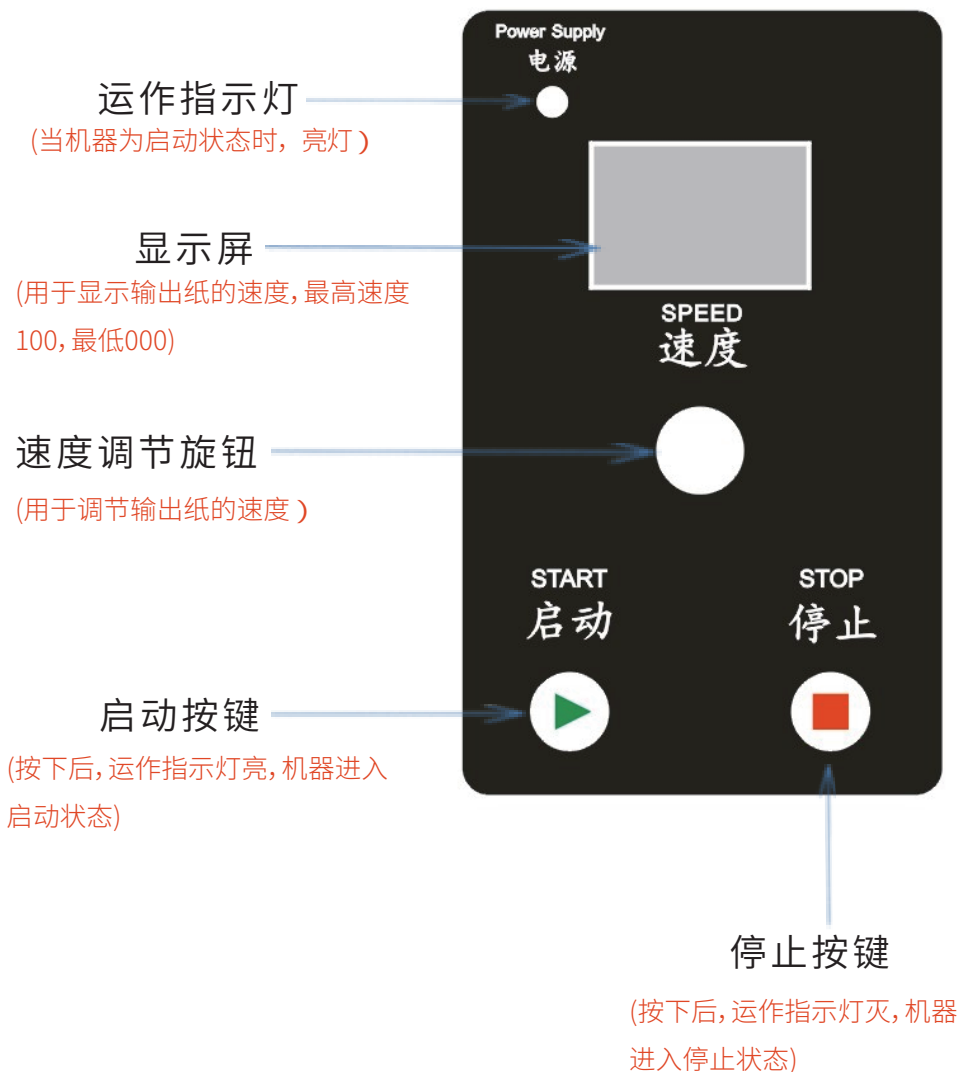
Power Supply
电源

运作指示灯
(当机器为启动状态时，亮灯 )

显示屏
(用于显示输出纸的速度,最高速度100,最低000)

SPEED
速度

速度调节旋钮
(用于调节输出纸的速度 )

START
启动

STOP
停止

启动按键
(按下后,运作指示灯亮,机器进入启动状态)

停止按键
(按下后,运作指示灯灭,机器进入停止状态)